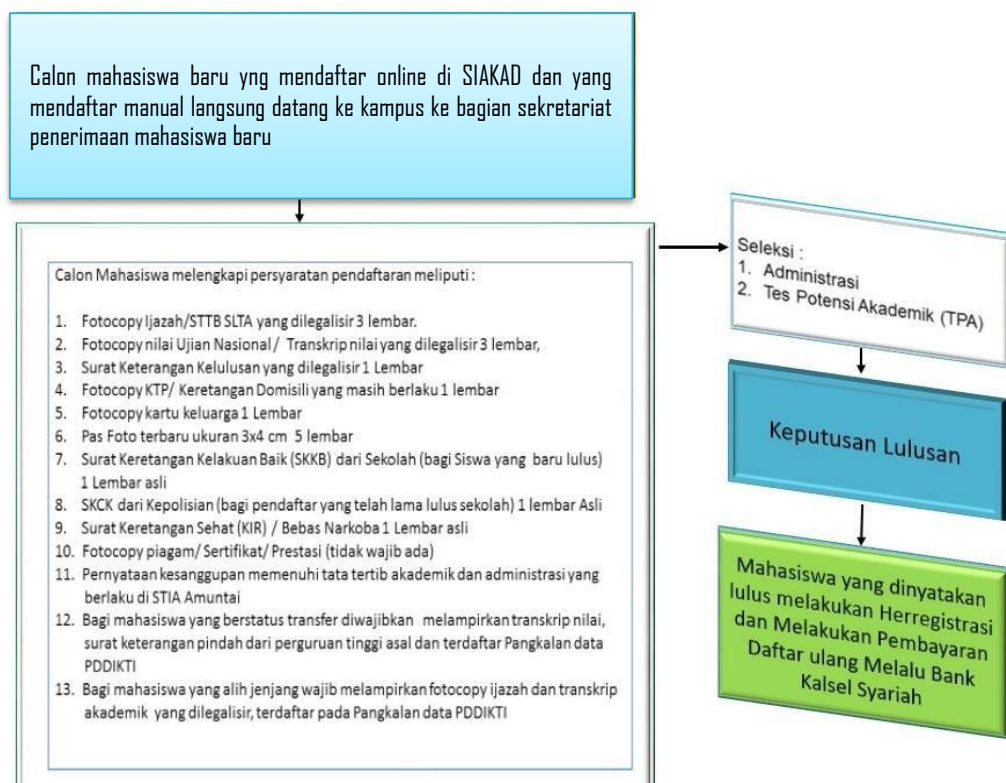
Calon mahasiswa baru yng mendaftar online di SIAKAD dan yang mendaftar manual langsung datang ke kampus ke bagian sekretariat penerimaan mahasiswa baru

Calon Mahasiswa melengkapi persyaratan pendaftaran meliputi :

1. Fotocopy Ijazah/STTB SLTA yang dilegalisir 3 lembar.
2. Fotocopy nilai Ujian Nasional / Transkrip nilai yang dilegalisir 3 lembar,
3. Surat Keterangan Kelulusan yang dilegalisir 1 Lembar
4. Fotocopy KTP/ Keretangan Domisili yang masih berlaku 1 lembar
5. Fotocopy kartu keluarga 1 Lembar
6. Pas Foto terbaru ukuran 3x4 cm 5 lembar
7. Surat Keretangan Kelakuan Baik (SKKB) dari Sekolah (bagi Siswa yang baru lulus) 1 Lembar asli
8. SKCK dari Kepolisian (bagi pendaftar yang telah lama lulus sekolah) 1 lembar Asli
9. Surat Keretangan Sehat (KIR) / Bebas Narkoba 1 Lembar asli
10. Fotocopy piagam/ Sertifikat/ Prestasi (tidak wajib ada)
11. Pernyataan kesanggupan memenuhi tata tertib akademik dan administrasi yang berlaku di STIA Amuntai
12. Bagi mahasiswa yang berstatus transfer diwajibkan melampirkan transkrip nilai, surat keterangan pindah dari perguruan tinggi asal dan terdaftar Pangkalan data PDDIKTI
13. Bagi mahasiswa yang alih jenjang wajib melampirkan fotocopy ijazah dan transkrip akademik yang dilegalisir, terdaftar pada Pangkalan data PDDIKTI

Seleksi :
1. Administrasi
2. Tes Potensi Akademik (TPA)

Keputusan Lulusan

Mahasiswa yang dinyatakan lulus melakukan Herregistrasi dan Melakukan Pembayaran Daftar ulang Melalu Bank Kalsel Syariah